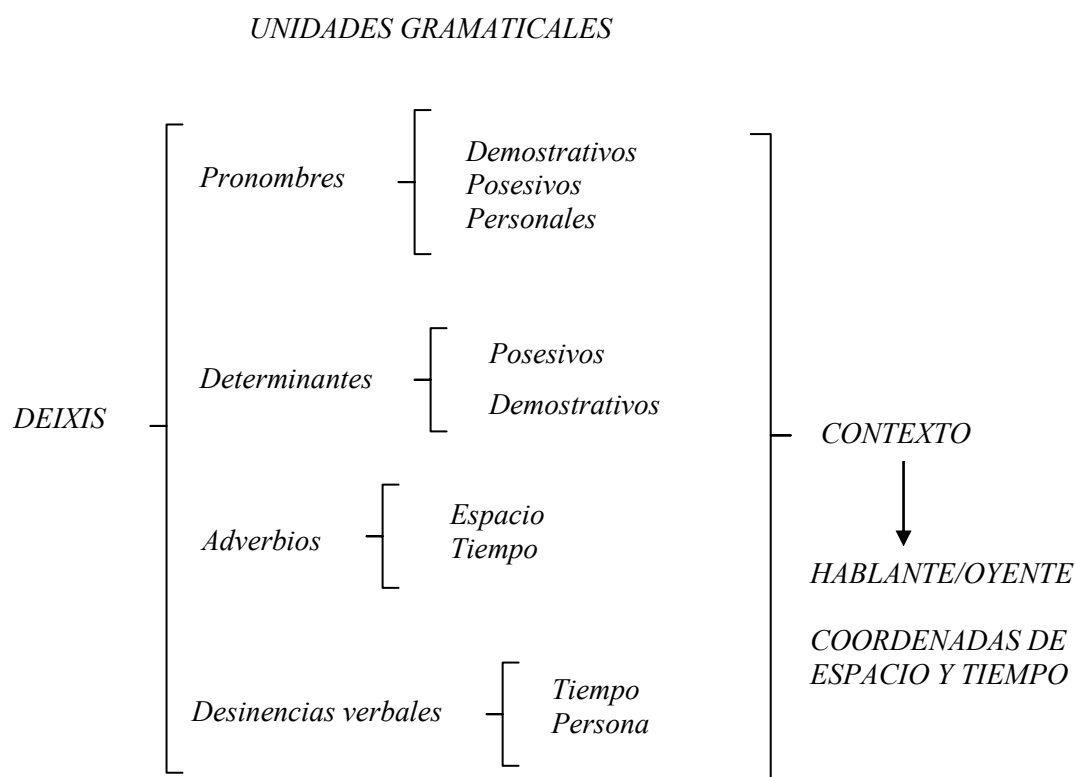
UNIDADES GRAMATICALES

DEIXIS

Pronombres
Demostrativos
Posesivos
Personales

Determinantes
Posesivos
Demostrativos

Adverbios
Espacio
Tiempo

Desinencias verbales
Tiempo
Persona

CONTEXTO

HABLANTE/OYENTE

COORDENADAS DE ESPACIO Y TIEMPO